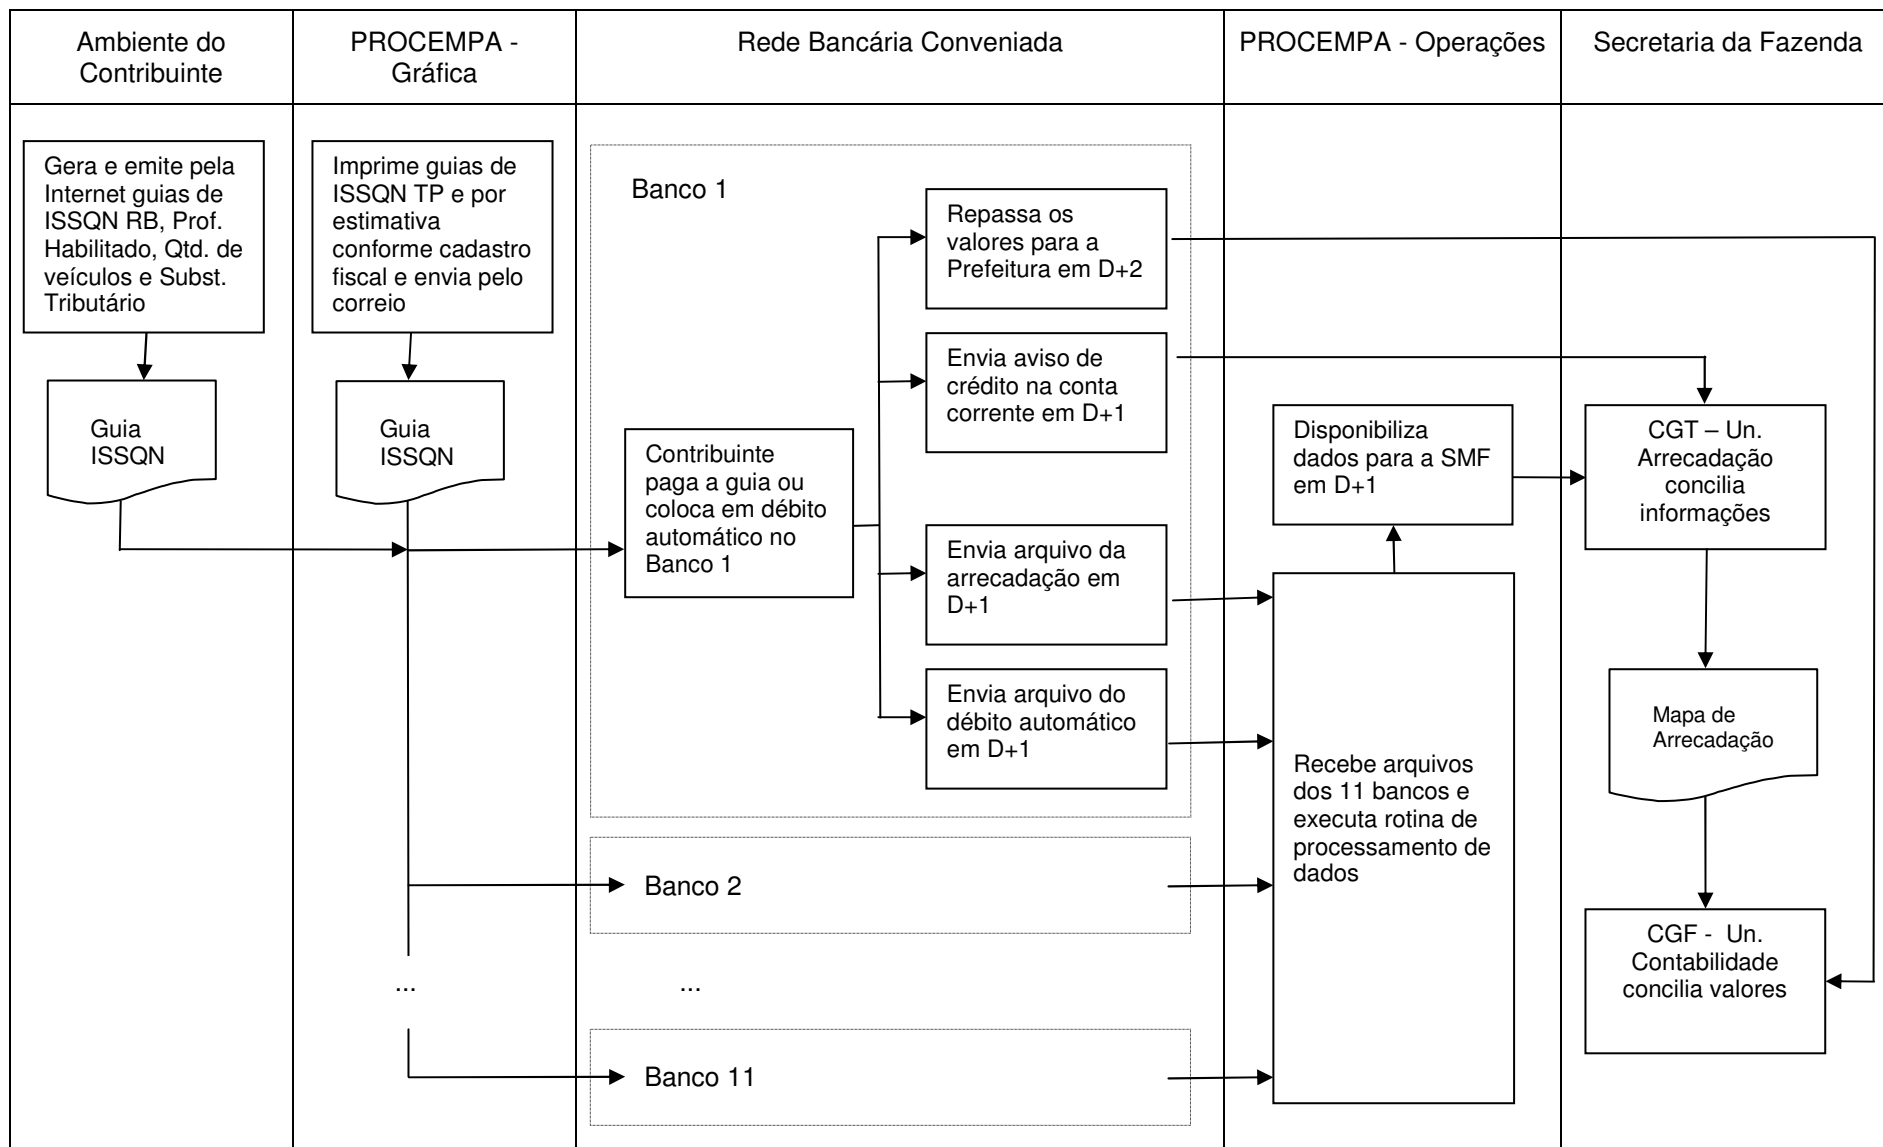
Ambiente do Contribuinte

PROCEMPA - Gráfica

Rede Bancária Conveniada

PROCEMPA - Operações

Secretaria da Fazenda

Gera e emite pela Internet guias de ISSQN RB, Prof. Habilitado, Qtd. de veículos e Subst. Tributário

Guia ISSQN

Imprime guias de ISSQN TP e por estimativa conforme cadastro fiscal e envia pelo correio

Guia ISSQN

Banco 1

Contribuinte paga a guia ou coloca em débito automático no Banco 1

Repassa os valores para a Prefeitura em D+2

Envia aviso de crédito na conta corrente em D+1

Envia arquivo da arrecadação em D+1

Envia arquivo do débito automático em D+1

Banco 2

...

...

Banco 11

Disponibiliza dados para a SMF em D+1

Recebe arquivos dos 11 bancos e executa rotina de processamento de dados

CGT – Un. Arrecadação concilia informações

Mapa de Arrecadação

CGF - Un. Contabilidade concilia valores